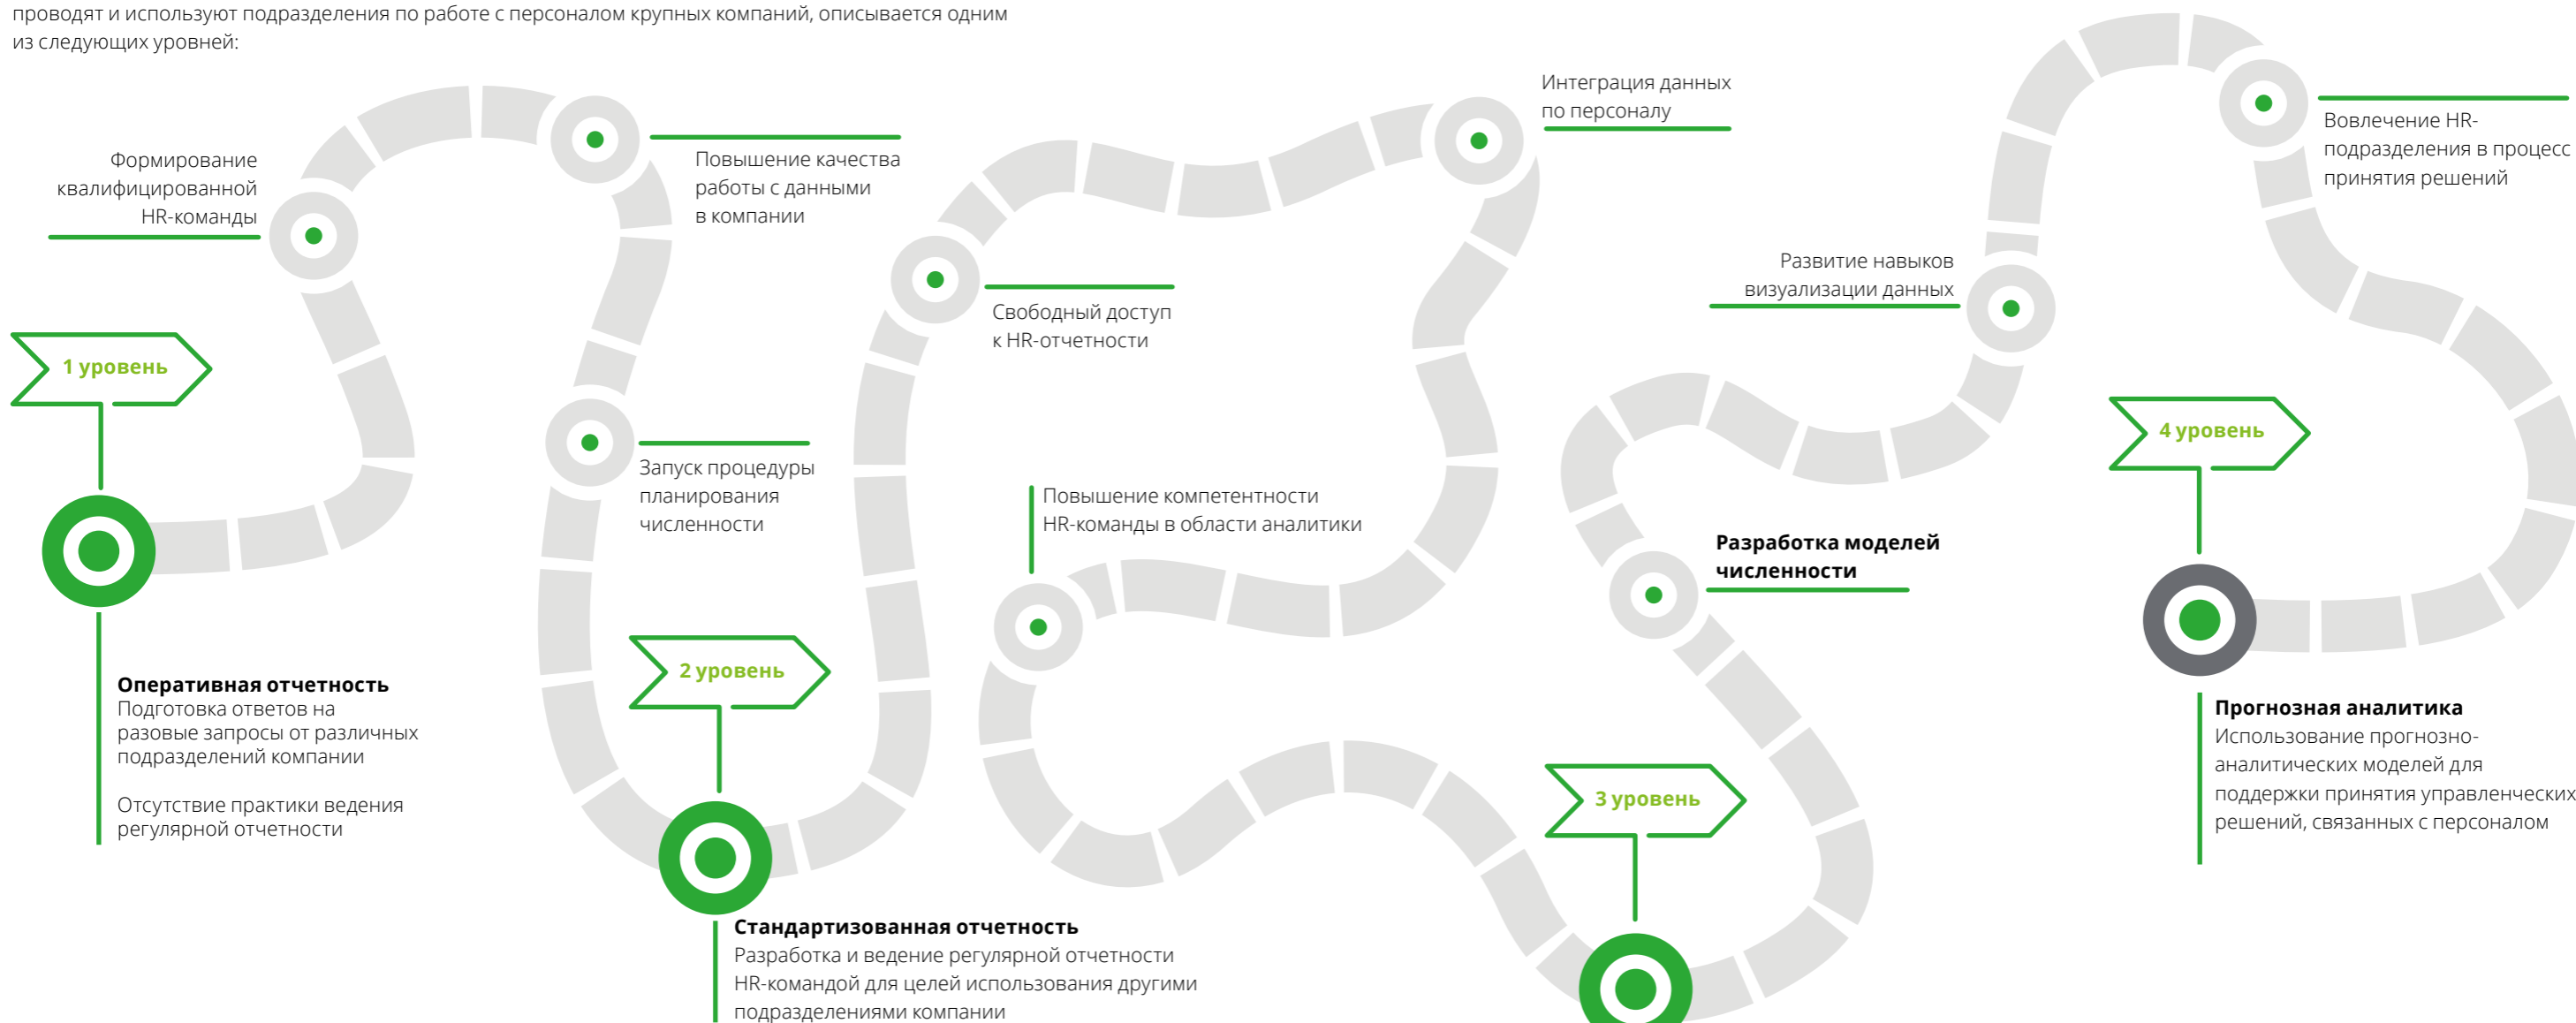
проводят и используют подразделения по работе с персоналом крупных компаний, описывается одним из следующих уровней:

Формирование квалифицированной HR-команды

Повышение качества работы с данными в компании

Интеграция данных по персоналу

Вовлечение HR-подразделения в процесс принятия решений

Свободный доступ к HR-отчетности

Развитие навыков визуализации данных

1 уровень

Запуск процедуры планирования численности

Повышение компетентности HR-команды в области аналитики

4 уровень

Разработка моделей численности

Оперативная отчетность
Подготовка ответов на разовые запросы от различных подразделений компании

Отсутствие практики ведения регулярной отчетности

2 уровень

Прогнозная аналитика
Использование прогнозно-аналитических моделей для поддержки принятия управленческих решений, связанных с персоналом

3 уровень

Стандартизованная отчетность
Разработка и ведение регулярной отчетности HR-командой для целей использования другими подразделениями компании